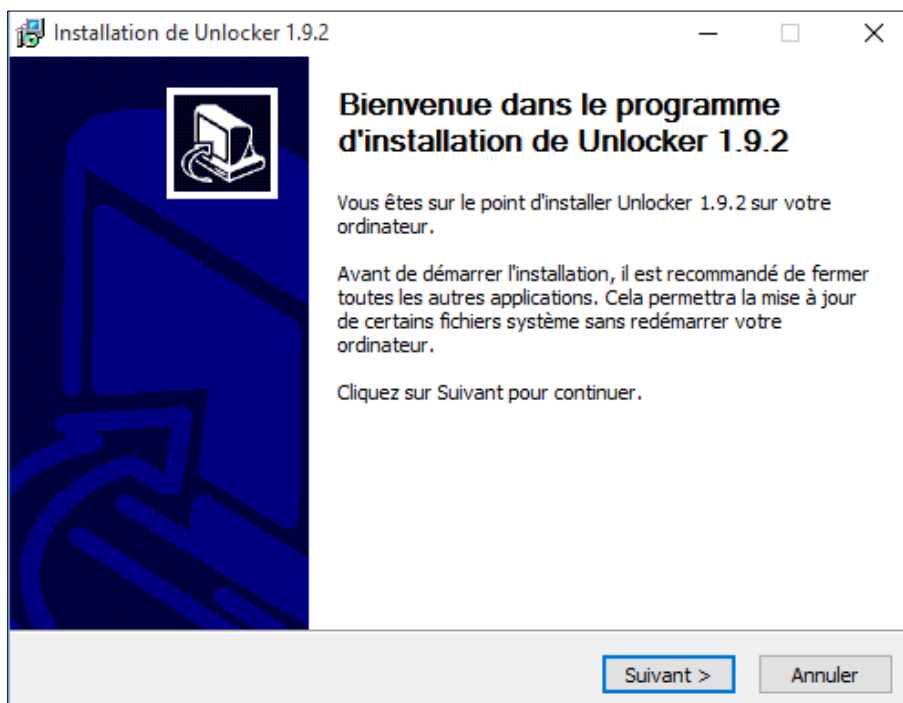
Installation de Unlocker 1.9.2

Bienvenue dans le programme d'installation de Unlocker 1.9.2

Vous êtes sur le point d'installer Unlocker 1.9.2 sur votre ordinateur.

Avant de démarrer l'installation, il est recommandé de fermer toutes les autres applications. Cela permettra la mise à jour de certains fichiers système sans redémarrer votre ordinateur.

Cliquez sur Suivant pour continuer.

Suivant >
Annuler